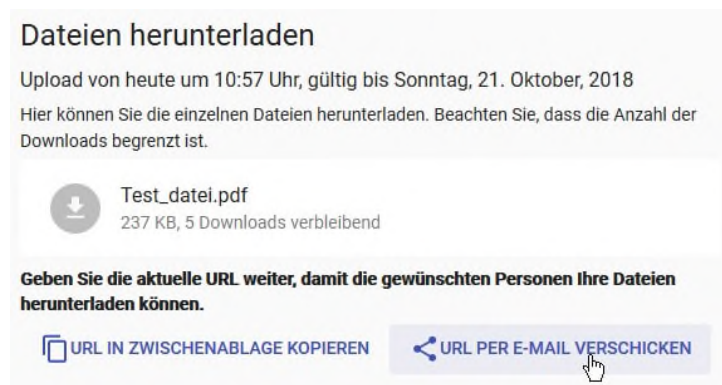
Dateien herunterladen

Upload von heute um 10:57 Uhr, gültig bis Sonntag, 21. Oktober, 2018

Hier können Sie die einzelnen Dateien herunterladen. Beachten Sie, dass die Anzahl der Downloads begrenzt ist.

Test_datei.pdf
237 KB, 5 Downloads verbleibend

Geben Sie die aktuelle URL weiter, damit die gewünschten Personen Ihre Dateien herunterladen können.

URL IN ZWISCHENABLAGE KOPIEREN

URL PER E-MAIL VERSCHICKEN